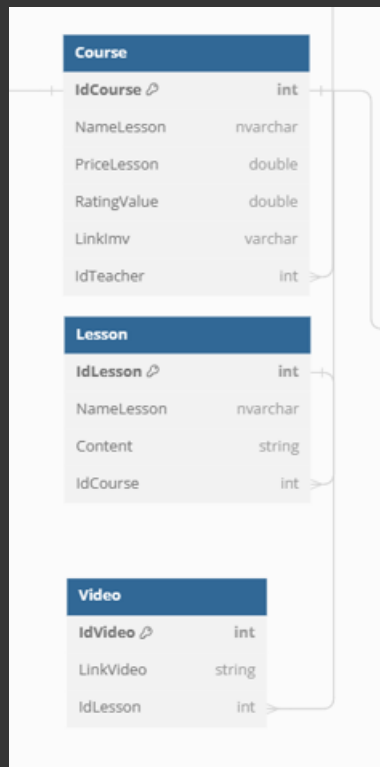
Course

| IdCourse | int |
|---|---|
| NameLesson | nvarchar |
| PriceLesson | double |
| RatingValue | double |
| LinkImv | varchar |
| IdTeacher | int |

Lesson

| IdLesson | int |
|---|---|
| NameLesson | nvarchar |
| Content | string |
| IdCourse | int |

Video

| IdVideo | int |
|---|---|
| LinkVideo | string |
| IdLesson | int |